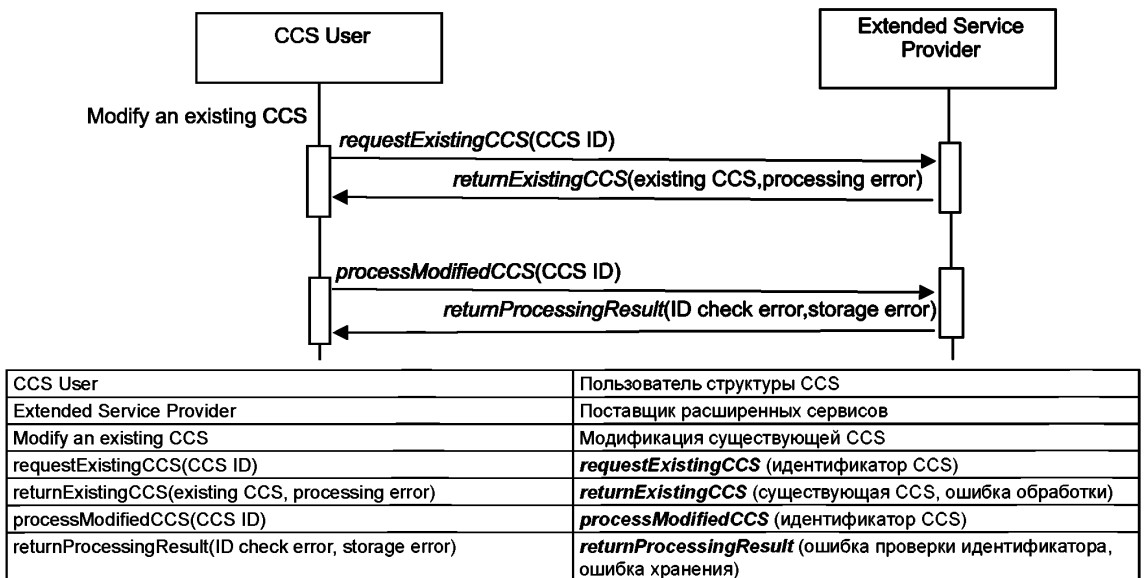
CCS User

Extended Service Provider

Modify an existing CCS

requestExistingCCS(CCS ID)

returnExistingCCS(existing CCS,processing error)

processModifiedCCS(CCS ID)

returnProcessingResult(ID check error,storage error)

| CCS User | Пользователь структуры CCS |
|---|---|
| Extended Service Provider | Поставщик расширенных сервисов |
| Modify an existing CCS | Модификация существующей CCS |
| requestExistingCCS(CCS ID) | ***requestExistingCCS*** (идентификатор CCS) |
| returnExistingCCS(existing CCS, processing error) | ***returnExistingCCS*** (существующая CCS, ошибка обработки) |
| processModifiedCCS(CCS ID) | ***processModifiedCCS*** (идентификатор CCS) |
| returnProcessingResult(ID check error, storage error) | ***returnProcessingResult*** (ошибка проверки идентификатора, ошибка хранения) |